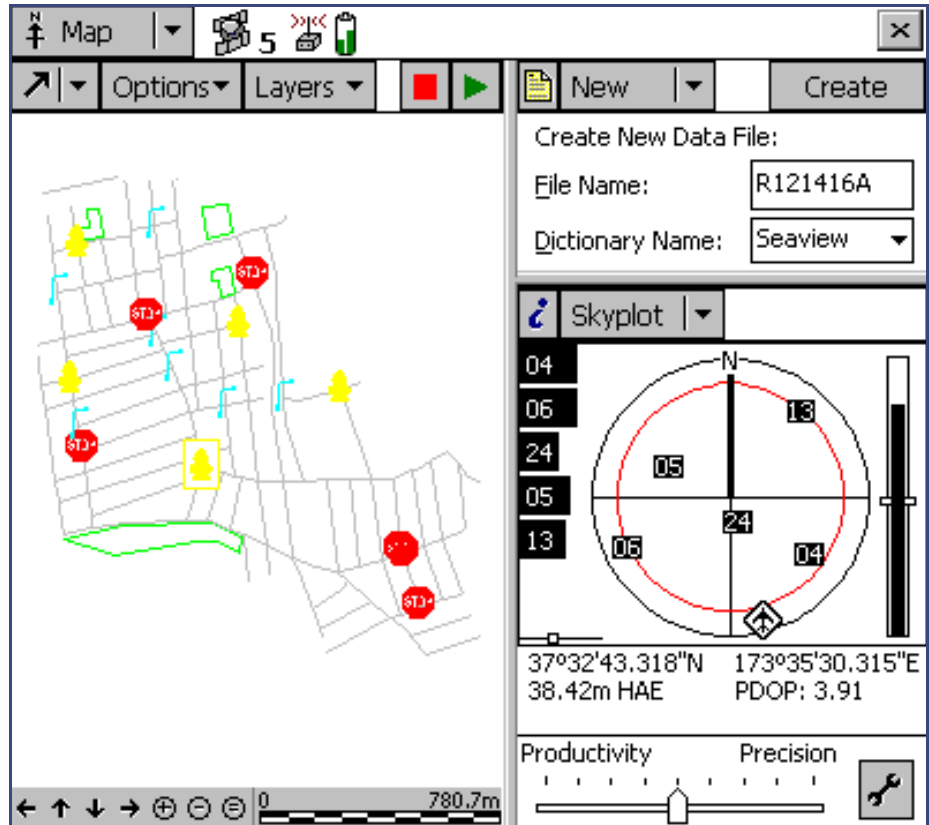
Map 5 ×

Options Layers

New Create

Create New Data File:

File Name: R121416A

Dictionary Name: Seaview

Skyplot

04
06
24
05
13

N
13
05
24
06
04

37°32'43.318"N 173°35'30.315"E
38.42m HAE PDOP: 3.91

Productivity Precision

0 780.7m